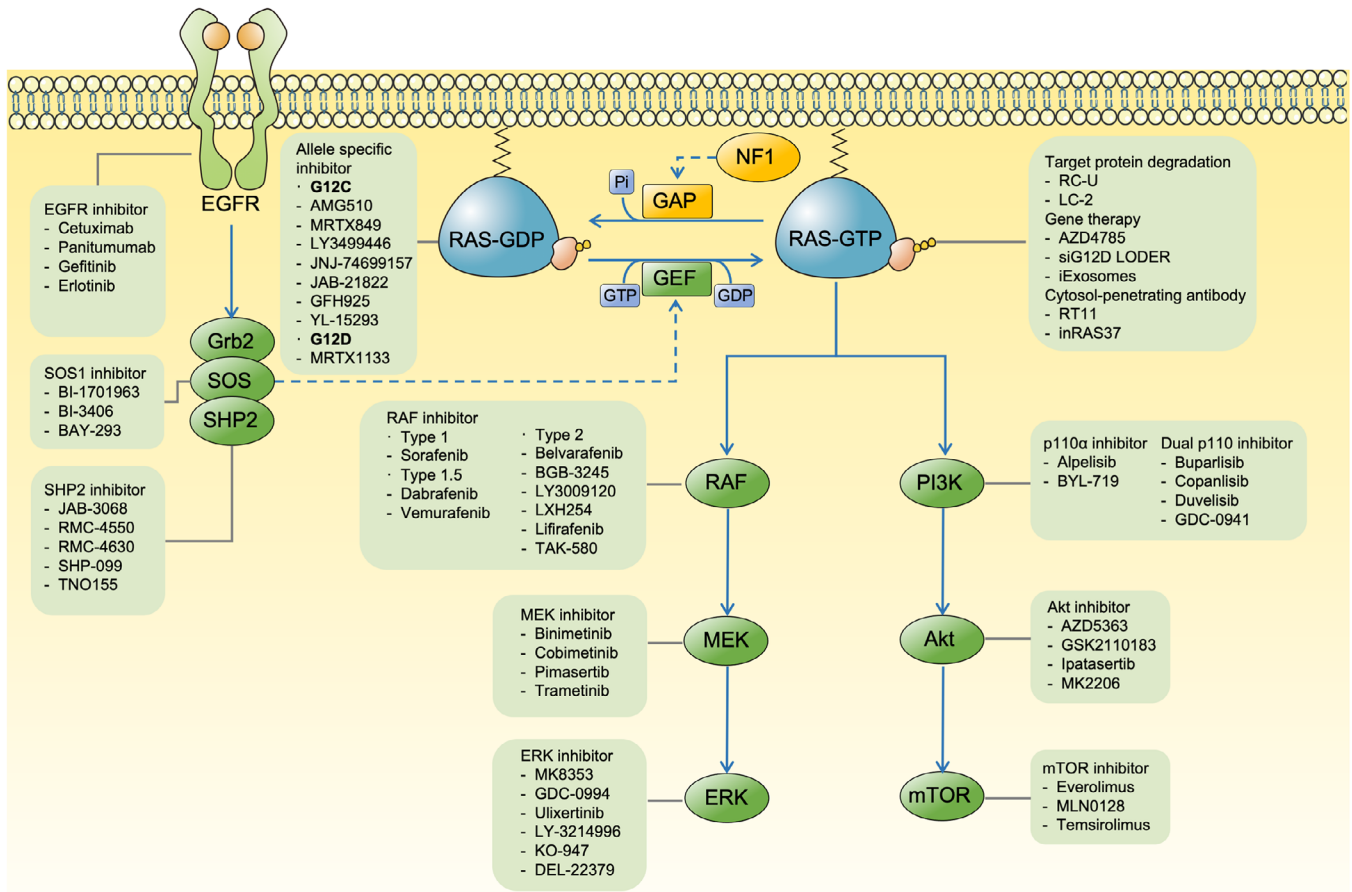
EGFR

EGFR inhibitor
- Cetuximab
- Panitumumab
- Gefitinib
- Erlotinib

Grb2
SOS
SHP2

SOS1 inhibitor
- BI-1701963
- BI-3406
- BAY-293

SHP2 inhibitor
- JAB-3068
- RMC-4550
- RMC-4630
- SHP-099
- TNO155

Allele specific inhibitor
· G12C
- AMG510
- MRTX849
- LY3499446
- JNJ-74699157
- JAB-21822
- GFH925
- YL-15293
· G12D
- MRTX1133

RAS-GDP

NF1
Pi
GAP
GEF
GTP
GDP

RAS-GTP

Target protein degradation
- RC-U
- LC-2
Gene therapy
- AZD4785
- siG12D LODER
- iExosomes
Cytosol-penetrating antibody
- RT11
- inRAS37

RAF inhibitor
· Type 1
- Sorafenib
· Type 1.5
- Dabrafenib
- Vemurafenib
· Type 2
- Belvarafenib
- BGB-3245
- LY3009120
- LXH254
- Lifirafenib
- TAK-580

RAF

PI3K

p110α inhibitor
- Alpelisib
- BYL-719

Dual p110 inhibitor
- Buparlisib
- Copanlisib
- Duvelisib
- GDC-0941

MEK inhibitor
- Binimetinib
- Cobimetinib
- Pimasertib
- Trametinib

MEK

Akt

Akt inhibitor
- AZD5363
- GSK2110183
- Ipatasertib
- MK2206

ERK inhibitor
- MK8353
- GDC-0994
- Ulixertinib
- LY-3214996
- KO-947
- DEL-22379

ERK

mTOR

mTOR inhibitor
- Everolimus
- MLN0128
- Temsirolimus